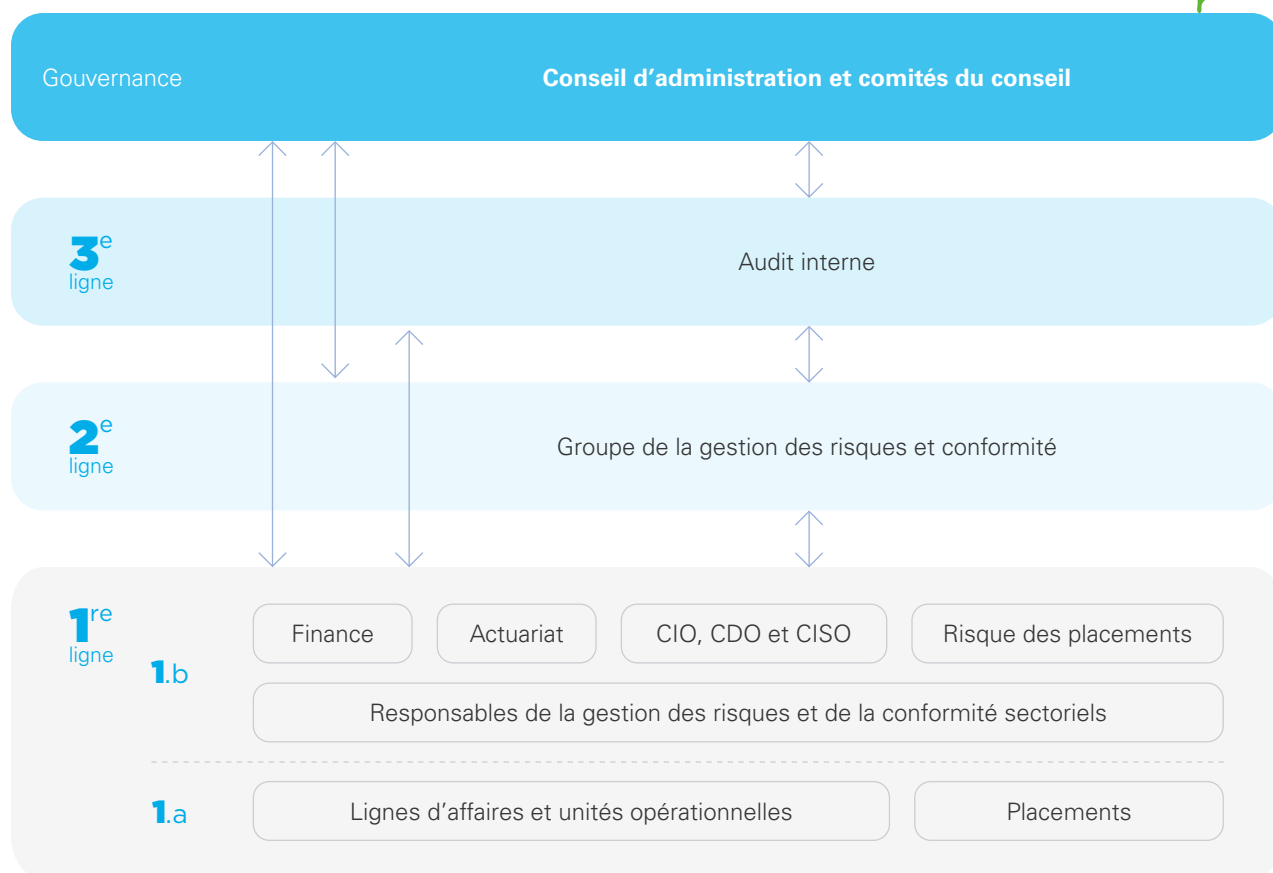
Gouvernance

**Conseil d’administration et comités du conseil**

$3^e$ ligne

Audit interne

$2^e$ ligne

Groupe de la gestion des risques et conformité

$1^{re}$ ligne

1.b

Finance

Actuariat

CIO, CDO et CISO

Risque des placements

Responsables de la gestion des risques et de la conformité sectoriels

1.a

Lignes d’affaires et unités opérationnelles

Placements